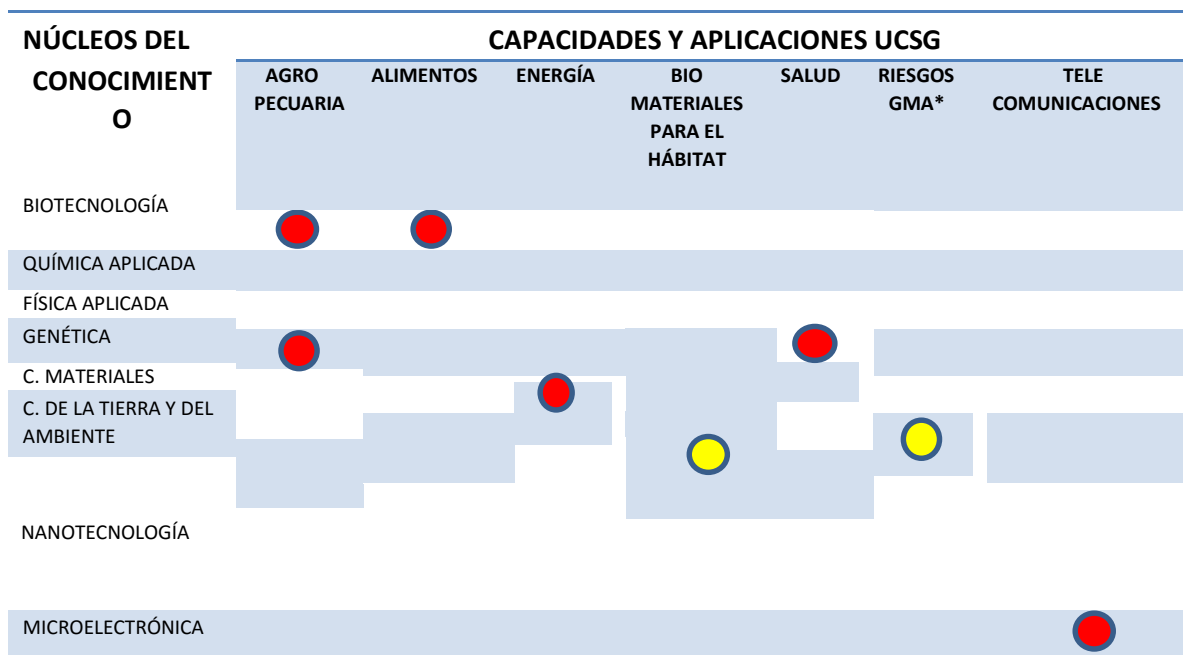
| NÚCLEOS DEL CONOCIMIENTO | CAPACIDADES Y APLICACIONES UCSG | | | | | | |
|---|---|---|---|---|---|---|---|
| | AGRO PECUARIA | ALIMENTOS | ENERGÍA | BIO MATERIALES PARA EL HÁBITAT | SALUD | RIESGOS GMA* | TELE COMUNICACIONES |
| BIOTECNOLOGÍA | | | | | | | |
| QUÍMICA APLICADA | | | | | | | |
| FÍSICA APLICADA | | | | | | | |
| GENÉTICA | | | | | | | |
| C. MATERIALES | | | | | | | |
| C. DE LA TIERRA Y DEL AMBIENTE | | | | | | | |
| NANOTECNOLOGÍA | | | | | | | |
| MICROELECTRÓNICA | | | | | | | |